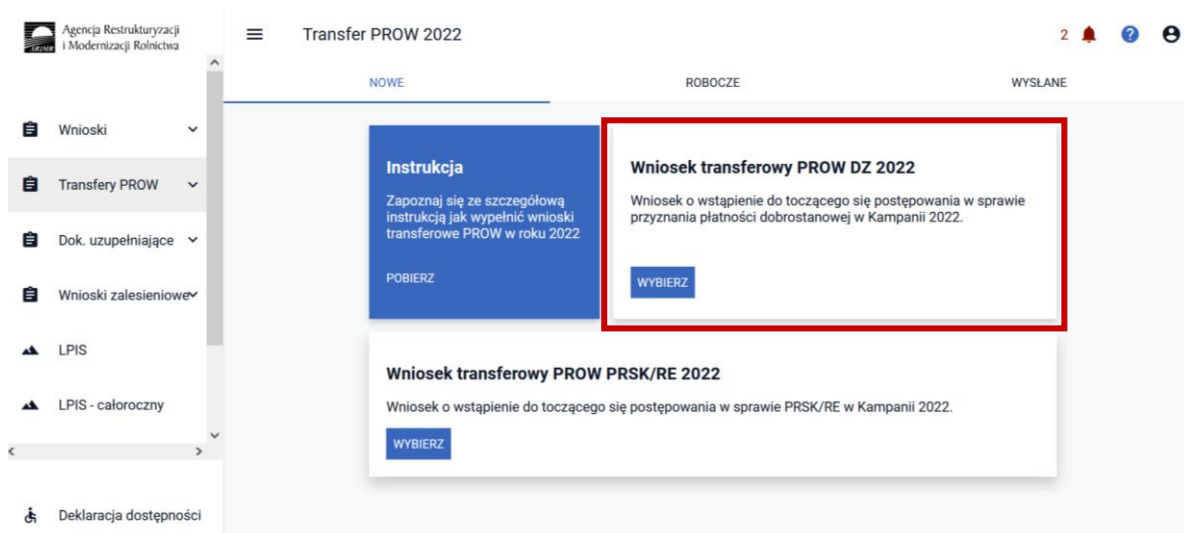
ARiMR Agencja Restrukturyzacji i Modernizacji Rolnictwa

Transfer PROW 2022

2

NOWE

ROBOCZE

WYSŁANE

Wnioski

Transfery PROW

Dok. uzupełniające

Wnioski zalesieniowe

LPIS

LPIS - całoroczny

Deklaracja dostępności

Instrukcja

Zapoznaj się ze szczegółową instrukcją jak wypełnić wnioski transferowe PROW w roku 2022

POBIERZ

Wniosek transferowy PROW DZ 2022

Wniosek o wstąpienie do toczącego się postępowania w sprawie przyznania płatności dobrostanowej w Kampanii 2022.

WYBIERZ

Wniosek transferowy PROW PRSK/RE 2022

Wniosek o wstąpienie do toczącego się postępowania w sprawie PRSK/RE w Kampanii 2022.

WYBIERZ